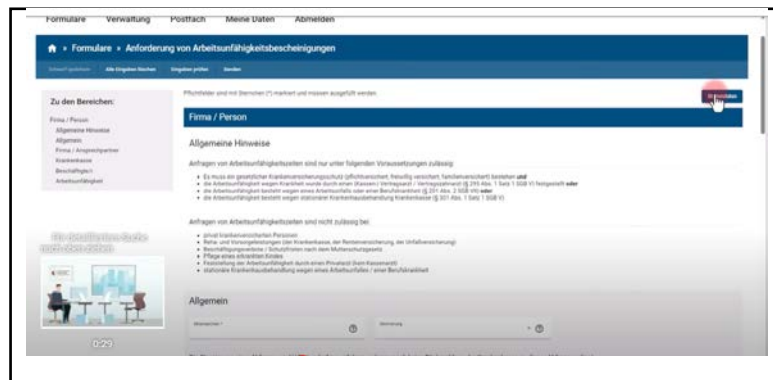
Formulare Verwaltung Postfach Meine Daten Abmelden

» Formulare » Anforderung von Arbeitsunfähigkeitsbescheinigungen

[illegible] Alle Eingaben löschen Eingaben prüfen Senden

Zu den Bereichen:

Firma / Person
Allgemeine Hinweise
Allgemein
Firma / Ansprechpartner
Krankenkasse
Beschäftigte/r
Arbeitsunfähigkeit

Pflichtfelder sind mit Sternchen (*) markiert und müssen ausgefüllt werden.

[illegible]

Firma / Person

Allgemeine Hinweise

Anfragen von Arbeitsunfähigkeitszeiten sind nur unter folgenden Voraussetzungen zulässig:

- Es muss ein gesetzlicher Krankenversicherungsschutz (pflichtversichert, freiwillig versichert, familienversichert) bestehen und
- die Arbeitsunfähigkeit wegen Krankheit wurde durch einen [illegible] festgestellt oder
- die Arbeitsunfähigkeit besteht wegen eines Arbeitsunfalls oder einer Berufskrankheit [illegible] oder
- die Arbeitsunfähigkeit besteht wegen stationärer Krankenhausbehandlung Krankenkasse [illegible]

Anfragen von Arbeitsunfähigkeitszeiten sind nicht zulässig bei:

- privat krankenversicherten Personen
- Reha- und Vorsorgeleistungen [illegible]
- Beschäftigungsverbote / Schutzfristen nach dem Mutterschutzgesetz
- Pflege eines erkrankten Kindes
- Feststellung der Arbeitsunfähigkeit durch einen Privatarzt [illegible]
- stationäre Krankenhausbehandlung wegen eines Arbeitsunfalles / einer Berufskrankheit

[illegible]

0:29

Allgemein

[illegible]

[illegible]